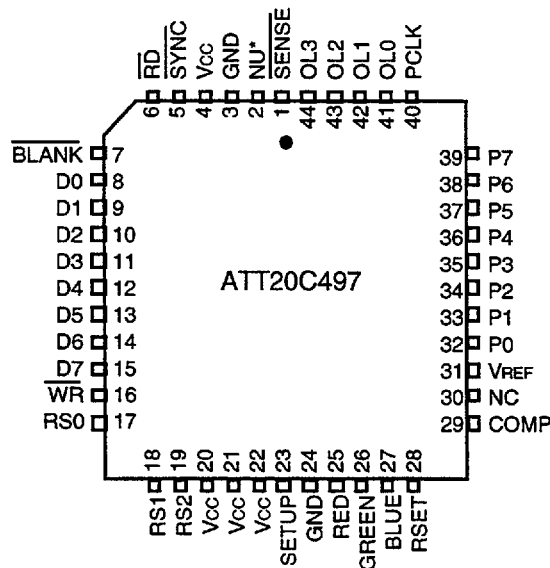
$\overline{RD}$ 6
$\overline{SYNC}$ 5
Vcc 4
GND 3
NU* 2
$\overline{SENSE}$ 1
OL3 44
OL2 43
OL1 42
OL0 41
PCLK 40

$\overline{BLANK}$ 7
D0 8
D1 9
D2 10
D3 11
D4 12
D5 13
D6 14
D7 15
$\overline{WR}$ 16
RS0 17

39 P7
38 P6
37 P5
36 P4
35 P3
34 P2
33 P1
32 P0
31 VREF
30 NC
29 COMP

ATT20C497

18 RS1
19 RS2
20 Vcc
21 Vcc
22 Vcc
23 SETUP
24 GND
25 RED
26 GREEN
27 BLUE
28 RSET